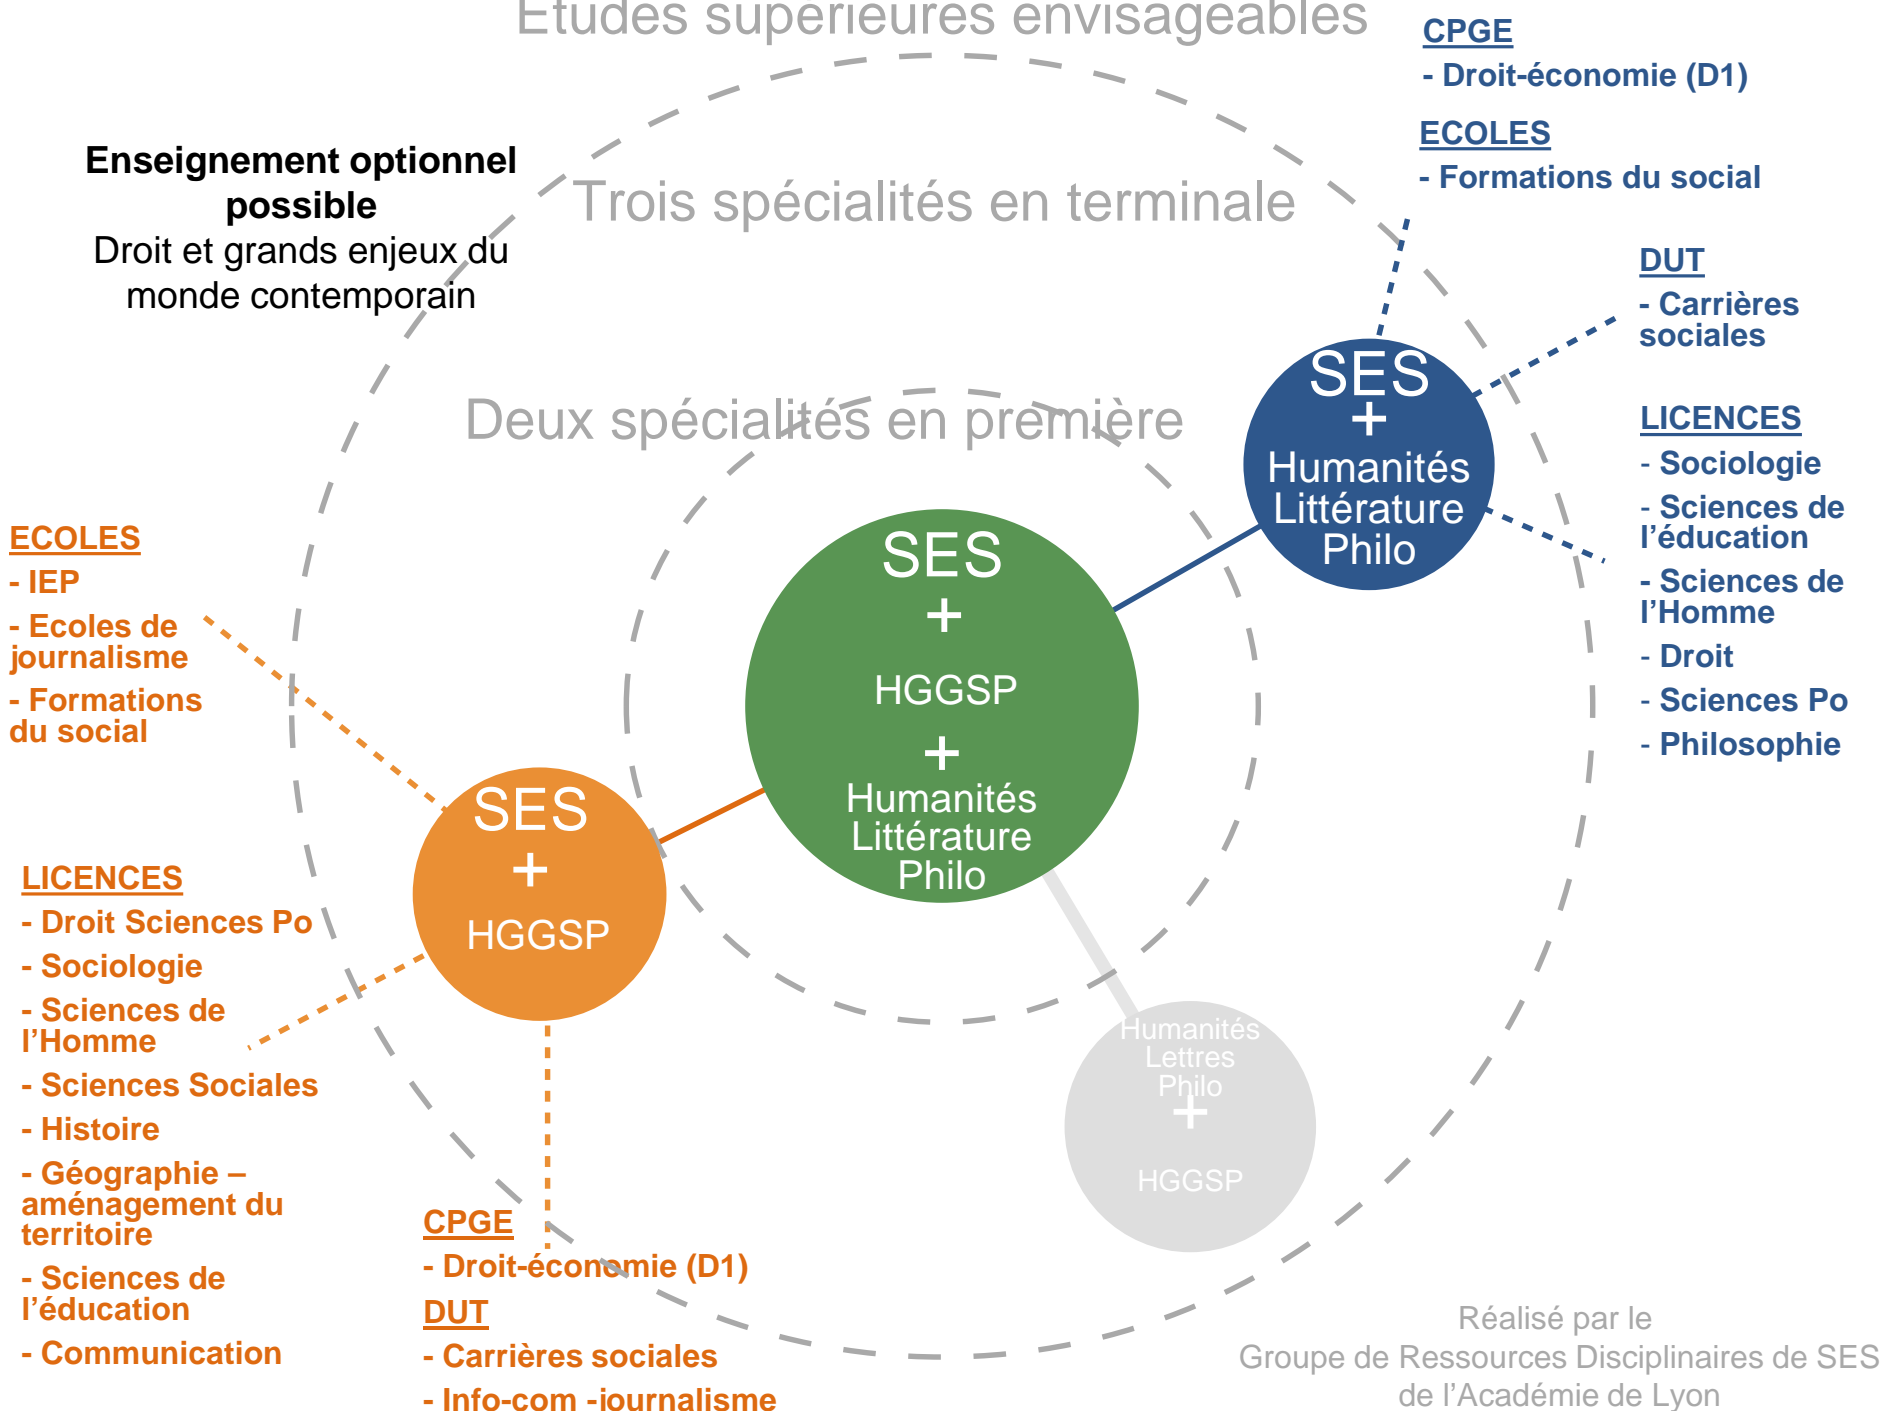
Etudes supérieures envisageables

Enseignement optionnel possible
Droit et grands enjeux du monde contemporain

Trois spécialités en terminale

Deux spécialités en première

CPGE
- Droit-économie (D1)

ECOLES
- Formations du social

DUT
- Carrières sociales

LICENCES
- Sociologie
- Sciences de l'éducation
- Sciences de l'Homme
- Droit
- Sciences Po
- Philosophie

SES + Humanités Littérature Philo

SES + HGGSP + Humanités Littérature Philo

SES + HGGSP

Humanités Lettres Philo + HGGSP

ECOLES
- IEP
- Ecoles de journalisme
- Formations du social

LICENCES
- Droit Sciences Po
- Sociologie
- Sciences de l'Homme
- Sciences Sociales
- Histoire
- Géographie – aménagement du territoire
- Sciences de l'éducation
- Communication

CPGE
- Droit-économie (D1)

DUT
- Carrières sociales
- Info-com -journalisme

Réalisé par le
Groupe de Ressources Disciplinaires de SES
de l'Académie de Lyon